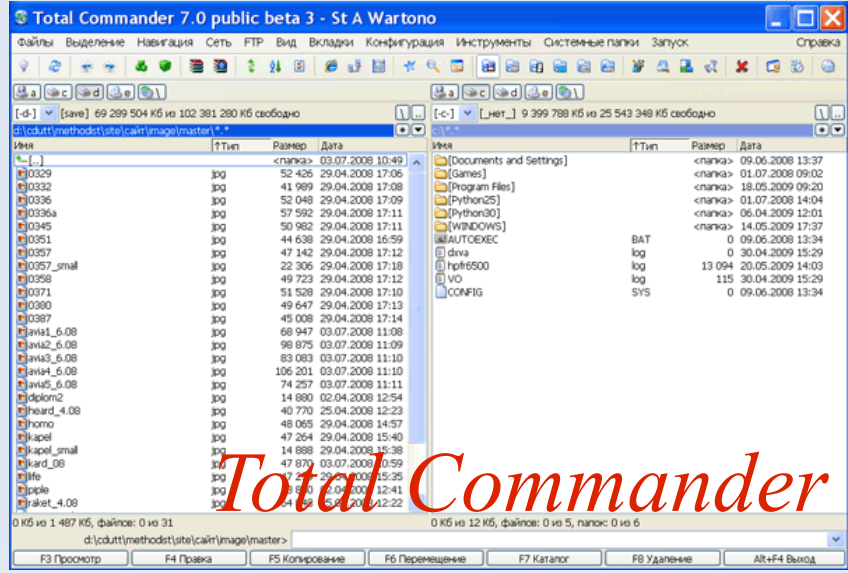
Total Commander 7.0 public beta 3 - St A Wartono

Файлы Выделение Навигация Сеть FTP Вид Вкладки Конфигурация Инструменты Системные папки Запуск Справка

a c d e \ a c d e \

[-d-] [save] 69 289 504 Кб из 102 381 280 Кб свободно \ ..

d:\cdutt\methodist\site\сайт\image\master\*.*

| Имя | ↑Тип | Размер | Дата |
|---|---|---|---|
| [..] | | <папка> | 03.07.2008 10:49 |
| 0329 | jpg | 52 426 | 29.04.2008 17:06 |
| 0332 | jpg | 41 989 | 29.04.2008 17:08 |
| 0336 | jpg | 52 048 | 29.04.2008 17:09 |
| 0336a | jpg | 57 592 | 29.04.2008 17:11 |
| 0345 | jpg | 50 982 | 29.04.2008 17:11 |
| 0351 | jpg | 44 638 | 29.04.2008 16:59 |
| 0357 | jpg | 47 142 | 29.04.2008 17:12 |
| 0357_small | jpg | 22 306 | 29.04.2008 17:18 |
| 0358 | jpg | 49 723 | 29.04.2008 17:12 |
| 0371 | jpg | 51 528 | 29.04.2008 17:10 |
| 0380 | jpg | 49 647 | 29.04.2008 17:13 |
| 0387 | jpg | 45 008 | 29.04.2008 17:14 |
| avia1_6.08 | jpg | 68 947 | 03.07.2008 11:08 |
| avia2_6.08 | jpg | 98 875 | 03.07.2008 11:09 |
| avia3_6.08 | jpg | 83 083 | 03.07.2008 11:10 |
| avia4_6.08 | jpg | 106 201 | 03.07.2008 11:10 |
| avia5_6.08 | jpg | 74 257 | 03.07.2008 11:11 |
| diplom2 | jpg | 14 880 | 02.04.2008 12:54 |
| heard_4.08 | jpg | 40 770 | 25.04.2008 12:23 |
| homo | jpg | 48 065 | 29.04.2008 14:57 |
| kapel | jpg | 47 264 | 29.04.2008 15:40 |
| kapel_small | jpg | 14 888 | 29.04.2008 15:38 |
| kard_08 | jpg | 47 870 | 03.07.2008 10:59 |
| life | jpg | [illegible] | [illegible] 15:35 |
| piple | jpg | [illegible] | 02.04.2008 12:41 |
| raket_4.08 | jpg | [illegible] | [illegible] 12:22 |

0 Кб из 1 487 Кб, файлов: 0 из 31

[-c-] [_нет_] 9 399 788 Кб из 25 543 348 Кб свободно \ ..

c:\*.*

| Имя | ↑Тип | Размер | Дата |
|---|---|---|---|
| [Documents and Settings] | | <папка> | 09.06.2008 13:37 |
| [Games] | | <папка> | 01.07.2008 09:02 |
| [Program Files] | | <папка> | 18.05.2009 09:20 |
| [Python25] | | <папка> | 01.07.2008 14:04 |
| [Python30] | | <папка> | 06.04.2009 12:01 |
| [WINDOWS] | | <папка> | 14.05.2009 17:37 |
| AUTOEXEC | BAT | 0 | 09.06.2008 13:34 |
| dxva | log | 0 | 30.04.2009 15:29 |
| hpfr6500 | log | 13 094 | 20.05.2009 14:03 |
| VO | log | 115 | 30.04.2009 15:29 |
| CONFIG | SYS | 0 | 09.06.2008 13:34 |

0 Кб из 12 Кб, файлов: 0 из 5, папок: 0 из 6

d:\cdutt\methodist\site\сайт\image\master>

F3 Просмотр F4 Правка F5 Копирование F6 Перемещение F7 Каталог F8 Удаление Alt+F4 Выход

Total Commander